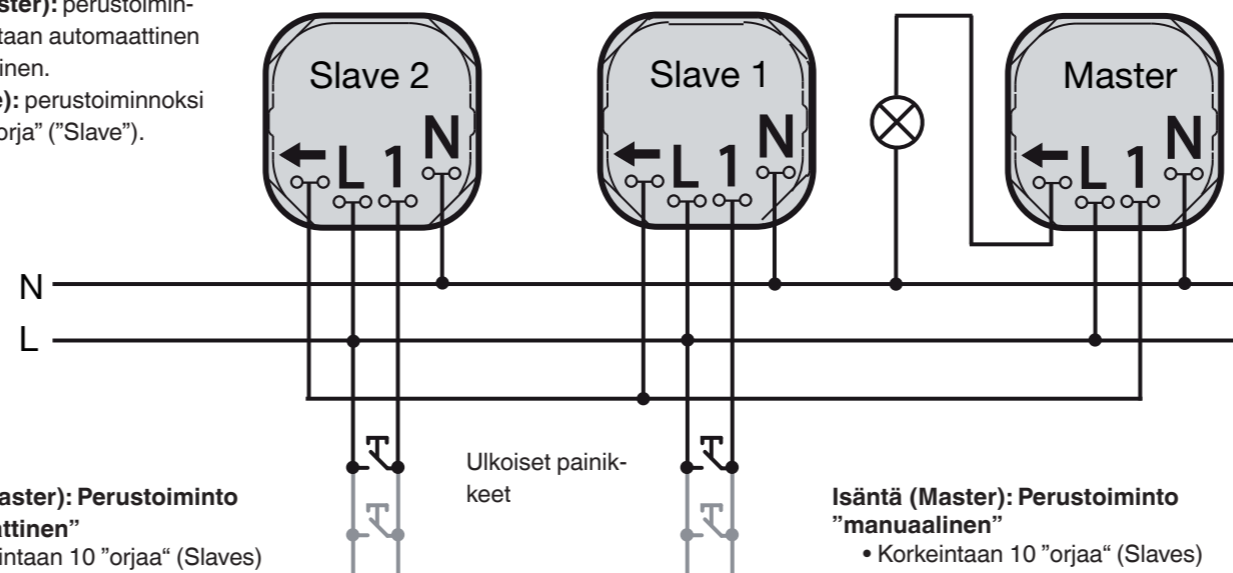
ster): perustoimintaan automaattinen inen.
e): perustoiminnoksi orja" ("Slave").

Slave 2
L 1 N

Slave 1
L 1 N

Master
L 1 N

N
L

Ulkoiset painikkeet

aster): Perustoiminto attinen"
intaan 10 "orjaa" (Slaves)

Isäntä (Master): Perustoiminto "manuaalinen"
• Korkeintaan 10 "orjaa" (Slaves)